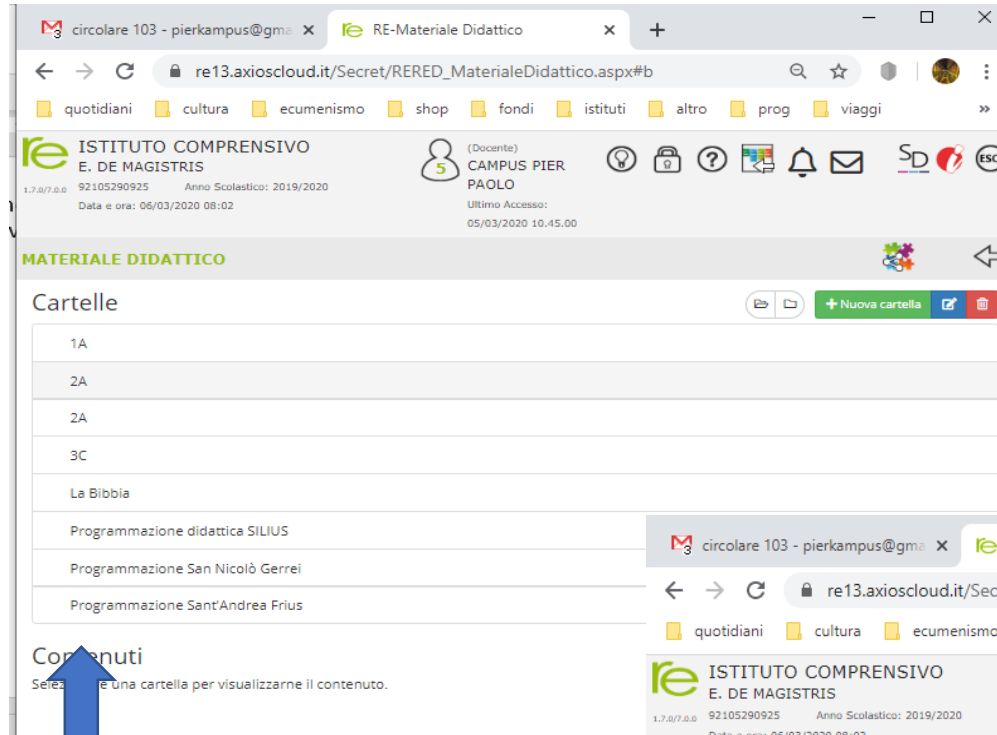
circolare 103 - pierkampus@gma ×
RE-Materiale Didattico ×
+

re13.axioscloud.it/Secret/RERED_MaterialeDidattico.aspx#b

quotidiani cultura ecumenismo shop fondi istituti altro prog viaggi »

re ISTITUTO COMPRENSIVO
E. DE MAGISTRIS
1.7.0/7.0.0 92105290925 Anno Scolastico: 2019/2020
Data e ora: 06/03/2020 08:02

5 (Docente)
CAMPUS PIER PAOLO
Ultimo Accesso:
05/03/2020 10.45.00

MATERIALE DIDATTICO

Cartelle
+ Nuova cartella

1A
2A
2A
3C
La Bibbia
Programmazione didattica SILIUS
Programmazione San Nicolò Gerrei
Programmazione Sant'Andrea Frius

Co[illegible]nuti
Sele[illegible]e una cartella per visualizzarne il contenuto.

circolare 103 - pierkampus@gma ×
re13.axioscloud.it/Sec
quotidiani cultura ecumenismo

re ISTITUTO COMPRENSIVO
E. DE MAGISTRIS
1.7.0/7.0.0 92105290925 Anno Scolastico: 2019/2020